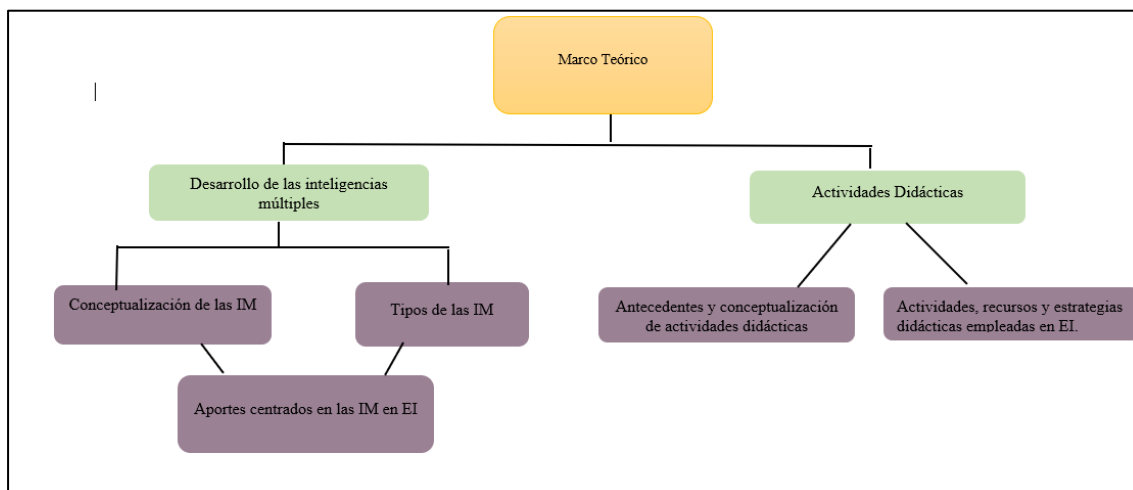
Marco Teórico

Desarrollo de las inteligencias múltiples

Actividades Didácticas

Conceptualización de las IM

Tipos de las IM

Aportes centrados en las IM en EI

Antecedentes y conceptualización de actividades didácticas

Actividades, recursos y estrategias didácticas empleadas en EI.